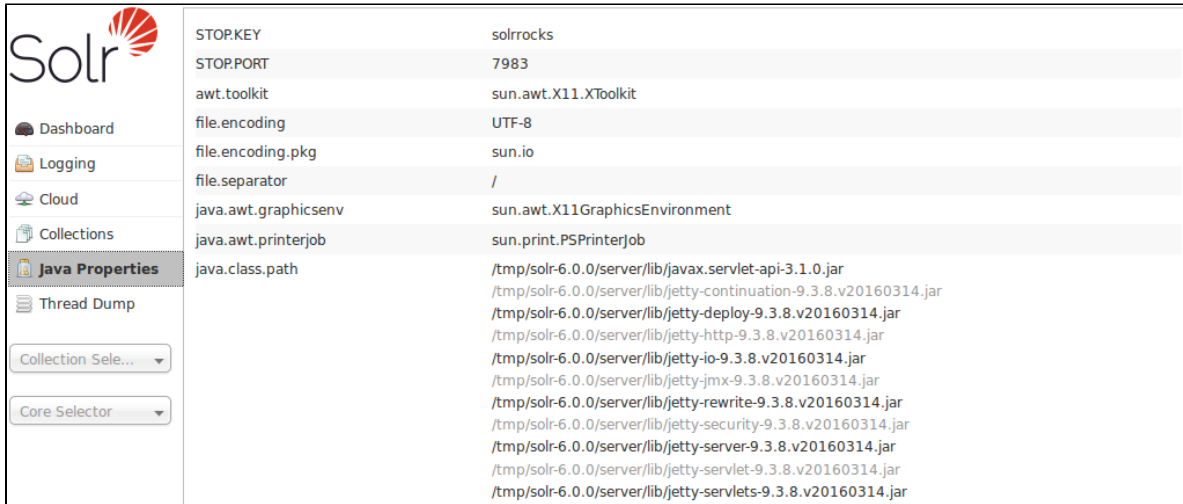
Solr

Dashboard
Logging
Cloud
Collections
Java Properties
Thread Dump

Collection Sele...
Core Selector

| | |
|---|---|
| STOP.KEY | solrrocks |
| STOP.PORT | 7983 |
| awt.toolkit | sun.awt.X11.XToolkit |
| file.encoding | UTF-8 |
| file.encoding.pkg | sun.io |
| file.separator | / |
| java.awt.graphicsenv | sun.awt.X11GraphicsEnvironment |
| java.awt.printerjob | sun.print.PSPrinterJob |
| java.class.path | /tmp/solr-6.0.0/server/lib/javax.servlet-api-3.1.0.jar /tmp/solr-6.0.0/server/lib/jetty-continuation-9.3.8.v20160314.jar /tmp/solr-6.0.0/server/lib/jetty-deploy-9.3.8.v20160314.jar /tmp/solr-6.0.0/server/lib/jetty-http-9.3.8.v20160314.jar /tmp/solr-6.0.0/server/lib/jetty-io-9.3.8.v20160314.jar /tmp/solr-6.0.0/server/lib/jetty-jmx-9.3.8.v20160314.jar /tmp/solr-6.0.0/server/lib/jetty-rewrite-9.3.8.v20160314.jar /tmp/solr-6.0.0/server/lib/jetty-security-9.3.8.v20160314.jar /tmp/solr-6.0.0/server/lib/jetty-server-9.3.8.v20160314.jar /tmp/solr-6.0.0/server/lib/jetty-servlet-9.3.8.v20160314.jar /tmp/solr-6.0.0/server/lib/jetty-servlets-9.3.8.v20160314.jar |